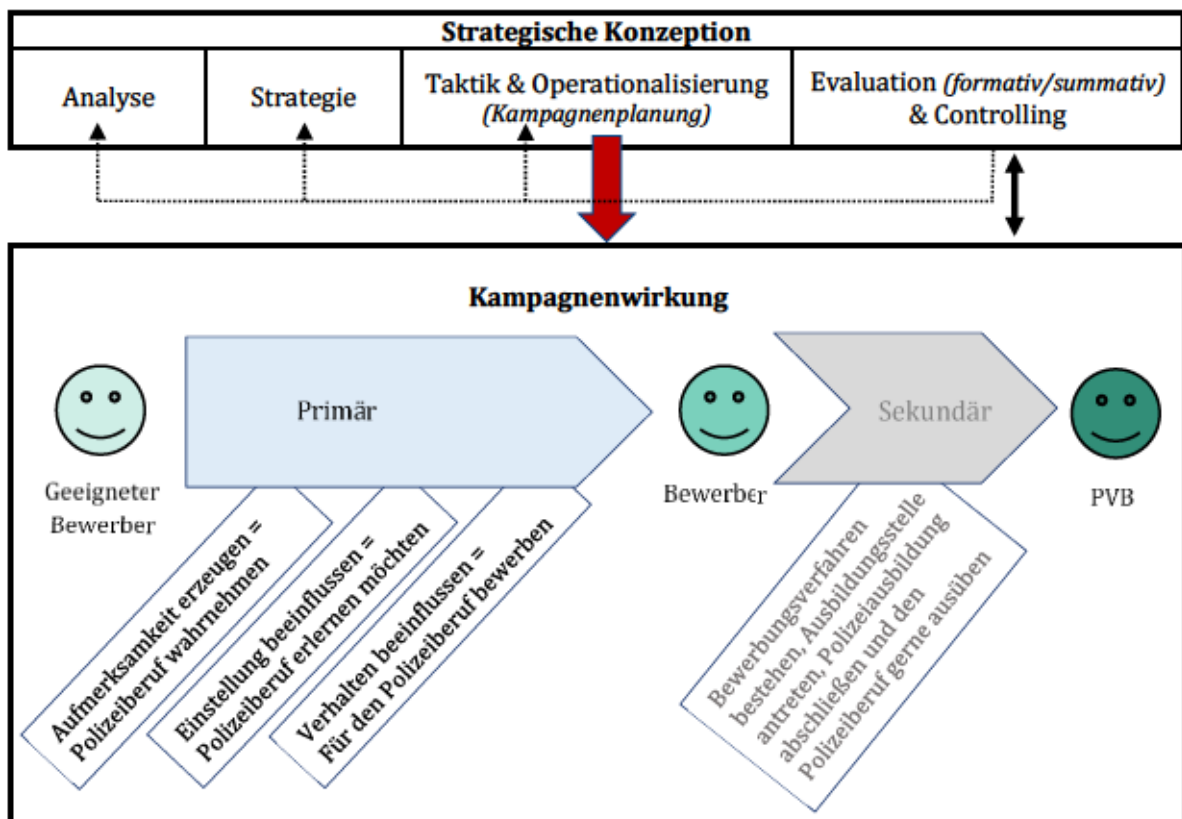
Strategische Konzeption

| Analyse | Strategie | Taktik & Operationalisierung *(Kampagnenplanung)* | Evaluation *(formativ/summativ)* & Controlling |
|---|---|---|---|

Kampagnenwirkung

Geeigneter Bewerber

Primär

Bewerber

Sekundär

PVB

Aufmerksamkeit erzeugen = Polizeiberuf wahrnehmen

Einstellung beeinflussen = Polizeiberuf erlernen möchten

Verhalten beeinflussen = Für den Polizeiberuf bewerben

Bewerbungsverfahren bestehen, Ausbildungsstelle antreten, Polizeiausbildung abschließen und den Polizeiberuf gerne ausüben